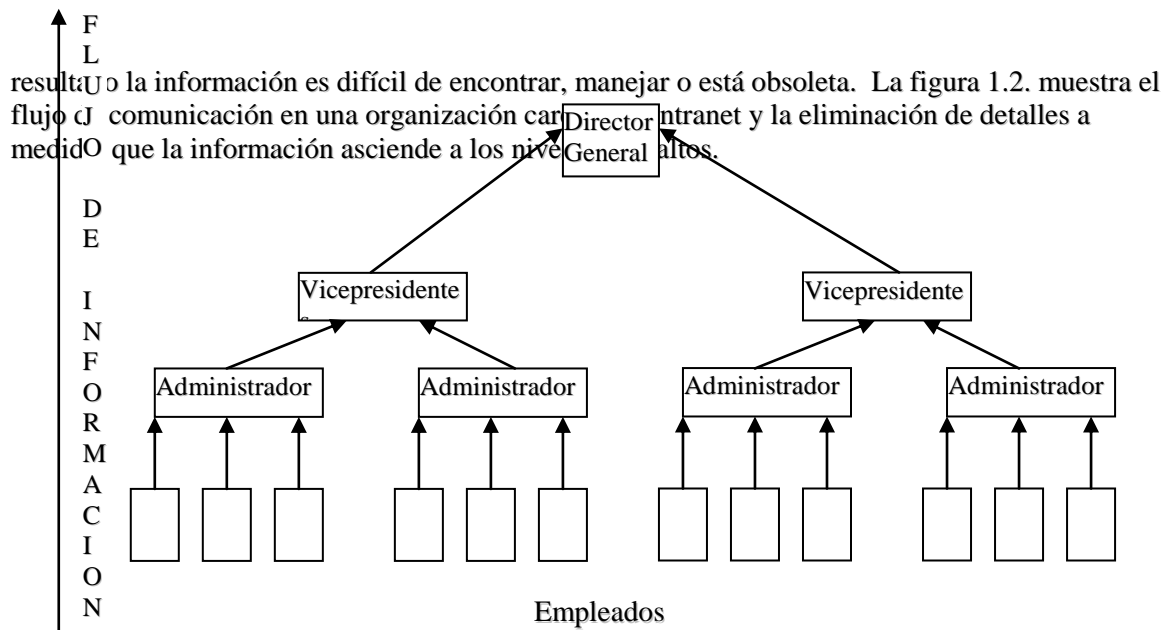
F L U J O

D E

I N F O R M A C I O N

resulta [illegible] la información es difícil de encontrar, manejar o está obsoleta. La figura 1.2. muestra el flujo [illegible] comunicación en una organización car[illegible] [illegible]ntranet y la eliminación de detalles a medid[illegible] que la información asciende a los nive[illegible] altos.

Director General

Vicepresidente

Vicepresidente

Administrador

Administrador

Administrador

Administrador

Empleados